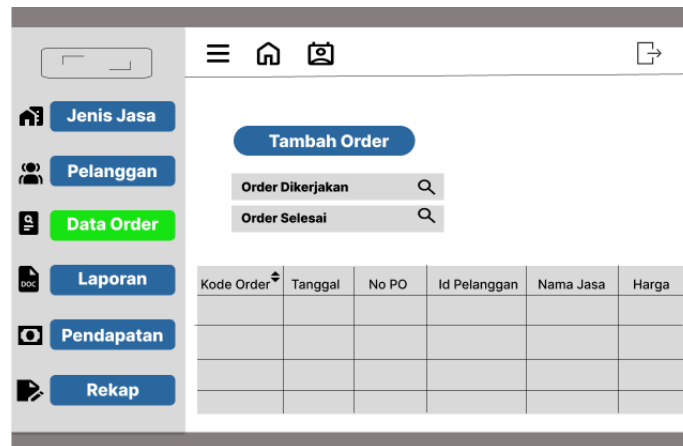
Jenis Jasa

Pelanggan

Data Order

Laporan

Pendapatan

Rekap

Tambah Order

Order Dikerjakan

Order Selesai

| Kode Order | Tanggal | No PO | Id Pelanggan | Nama Jasa | Harga |
|---|---|---|---|---|---|
| | | | | | |
| | | | | | |
| | | | | | |
| | | | | | |